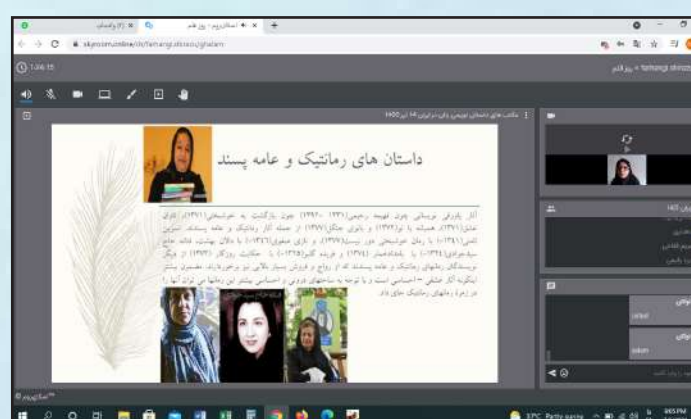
(۲) واتساپ
اسکای‌روم - روز قلم
skyroom.online/ch/farhangi.shiraz/ghalam
1:06:15
روز قلم - farhangi shiraz
مکتب های داستان نویسی زنان در ایران ۱۴ تیر ۱۴۰۰
داستان های رمانتیک و عامه پسند
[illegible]
SPC Party name